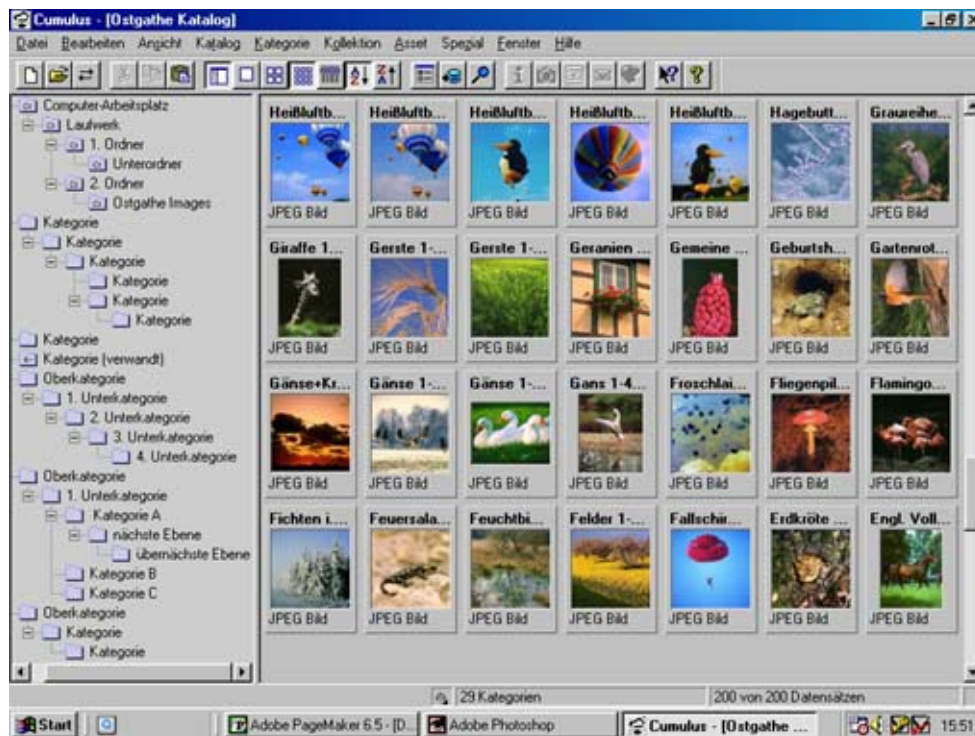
Cumulus - [Ostgathe Katalog]

Datei Bearbeiten Ansicht Katalog Kategorie Kollektion Asset Spezial Fenster Hilfe

Computer-Arbeitsplatz
Laufwerk
1. Ordner
Unterordner
2. Ordner
Ostgathe Images
Kategorie
Kategorie
Kategorie
Kategorie
Kategorie
Kategorie
Kategorie
Kategorie (verwandt)
Oberkategorie
1. Unterkategorie
2. Unterkategorie
3. Unterkategorie
4. Unterkategorie
Oberkategorie
1. Unterkategorie
Kategorie A
nächste Ebene
übernächste Ebene
Kategorie B
Kategorie C
Oberkategorie
Kategorie
Kategorie

| Heißluftb... | Heißluftb... | Heißluftb... | Heißluftb... | Heißluftb... | Hagebutt... | Graureihe... |
|---|---|---|---|---|---|---|
| JPEG Bild | JPEG Bild | JPEG Bild | JPEG Bild | JPEG Bild | JPEG Bild | JPEG Bild |
| Giraffe 1... | Gerste 1-... | Gerste 1-... | Geranien ... | Gemeine ... | Geburtsh... | Gartenrot... |
| JPEG Bild | JPEG Bild | JPEG Bild | JPEG Bild | JPEG Bild | JPEG Bild | JPEG Bild |
| Gänse+Kr... | Gänse 1-... | Gänse 1-... | Gans 1-4... | Froschlai... | Fliegenpil... | Flamingo... |
| JPEG Bild | JPEG Bild | JPEG Bild | JPEG Bild | JPEG Bild | JPEG Bild | JPEG Bild |
| Fichten i... | Feuersala... | Feuchtbi... | Felder 1-... | Fallschir... | Erdkröte ... | Engl. Voll... |
| JPEG Bild | JPEG Bild | JPEG Bild | JPEG Bild | JPEG Bild | JPEG Bild | JPEG Bild |

29 Kategorien
200 von 200 Datensätzen

Start
Adobe PageMaker 6.5 - [D...
Adobe Photoshop
Cumulus - [Ostgathe ...
15:51